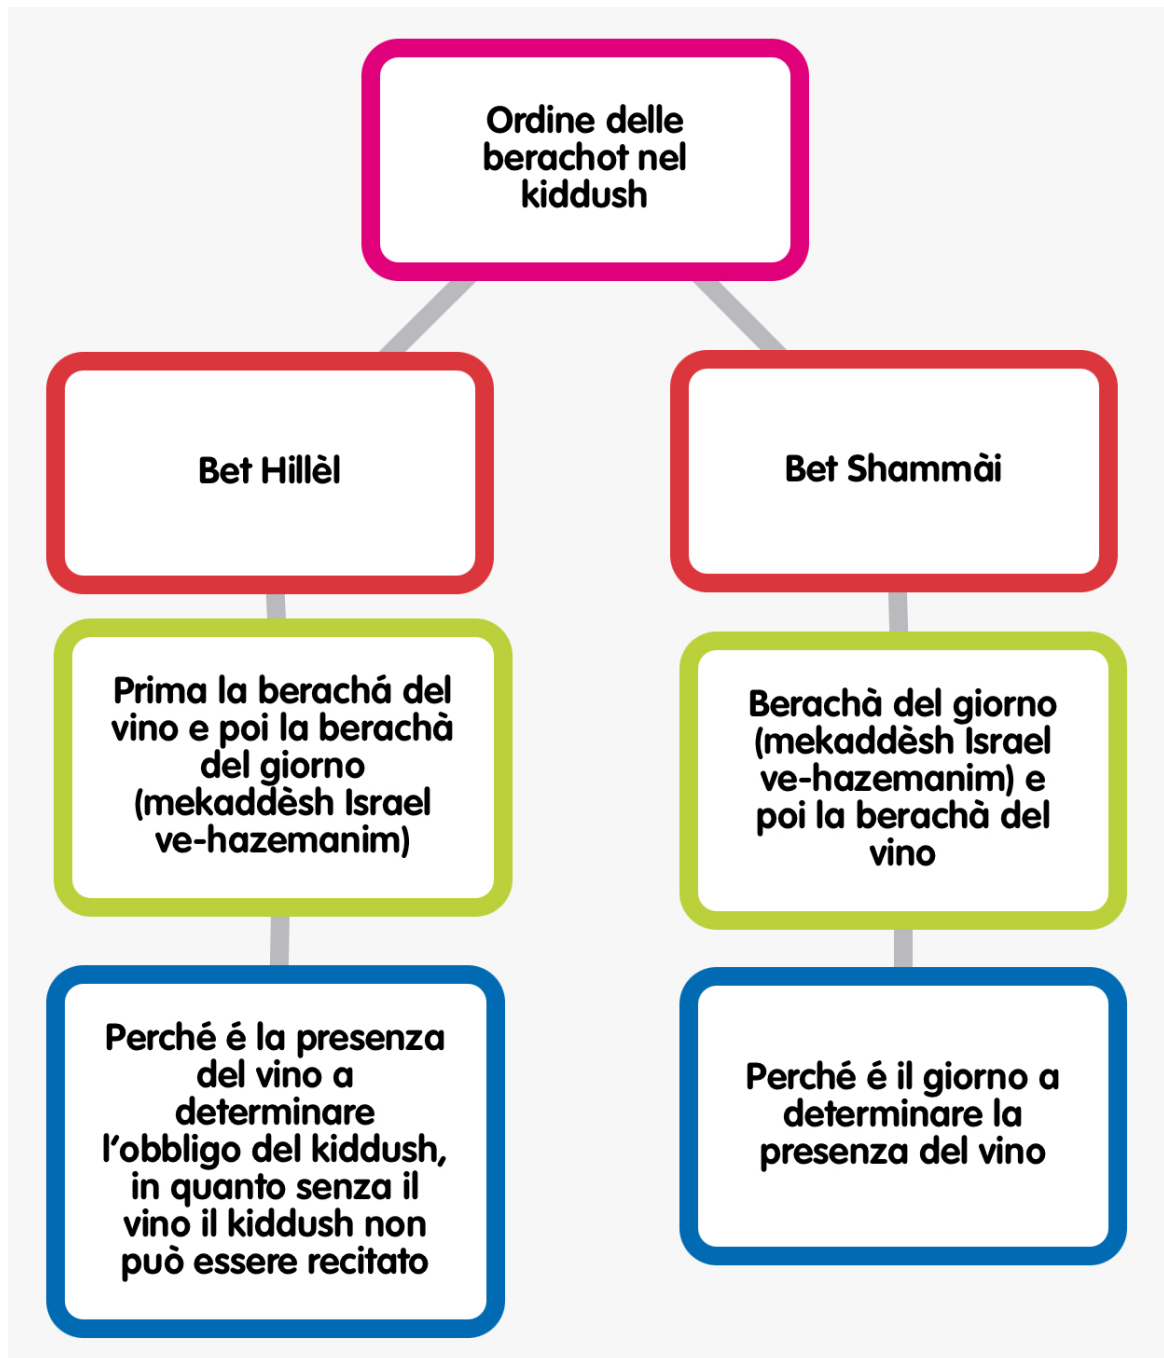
Ordine delle berachot nel kiddush

Bet Hillèl

Bet Shammài

Prima la berachá del vino e poi la berachà del giorno (mekaddèsh Israel ve-hazemanim)

Berachà del giorno (mekaddèsh Israel ve-hazemanim) e poi la berachà del vino

Perché é la presenza del vino a determinare l'obbligo del kiddush, in quanto senza il vino il kiddush non può essere recitato

Perché é il giorno a determinare la presenza del vino